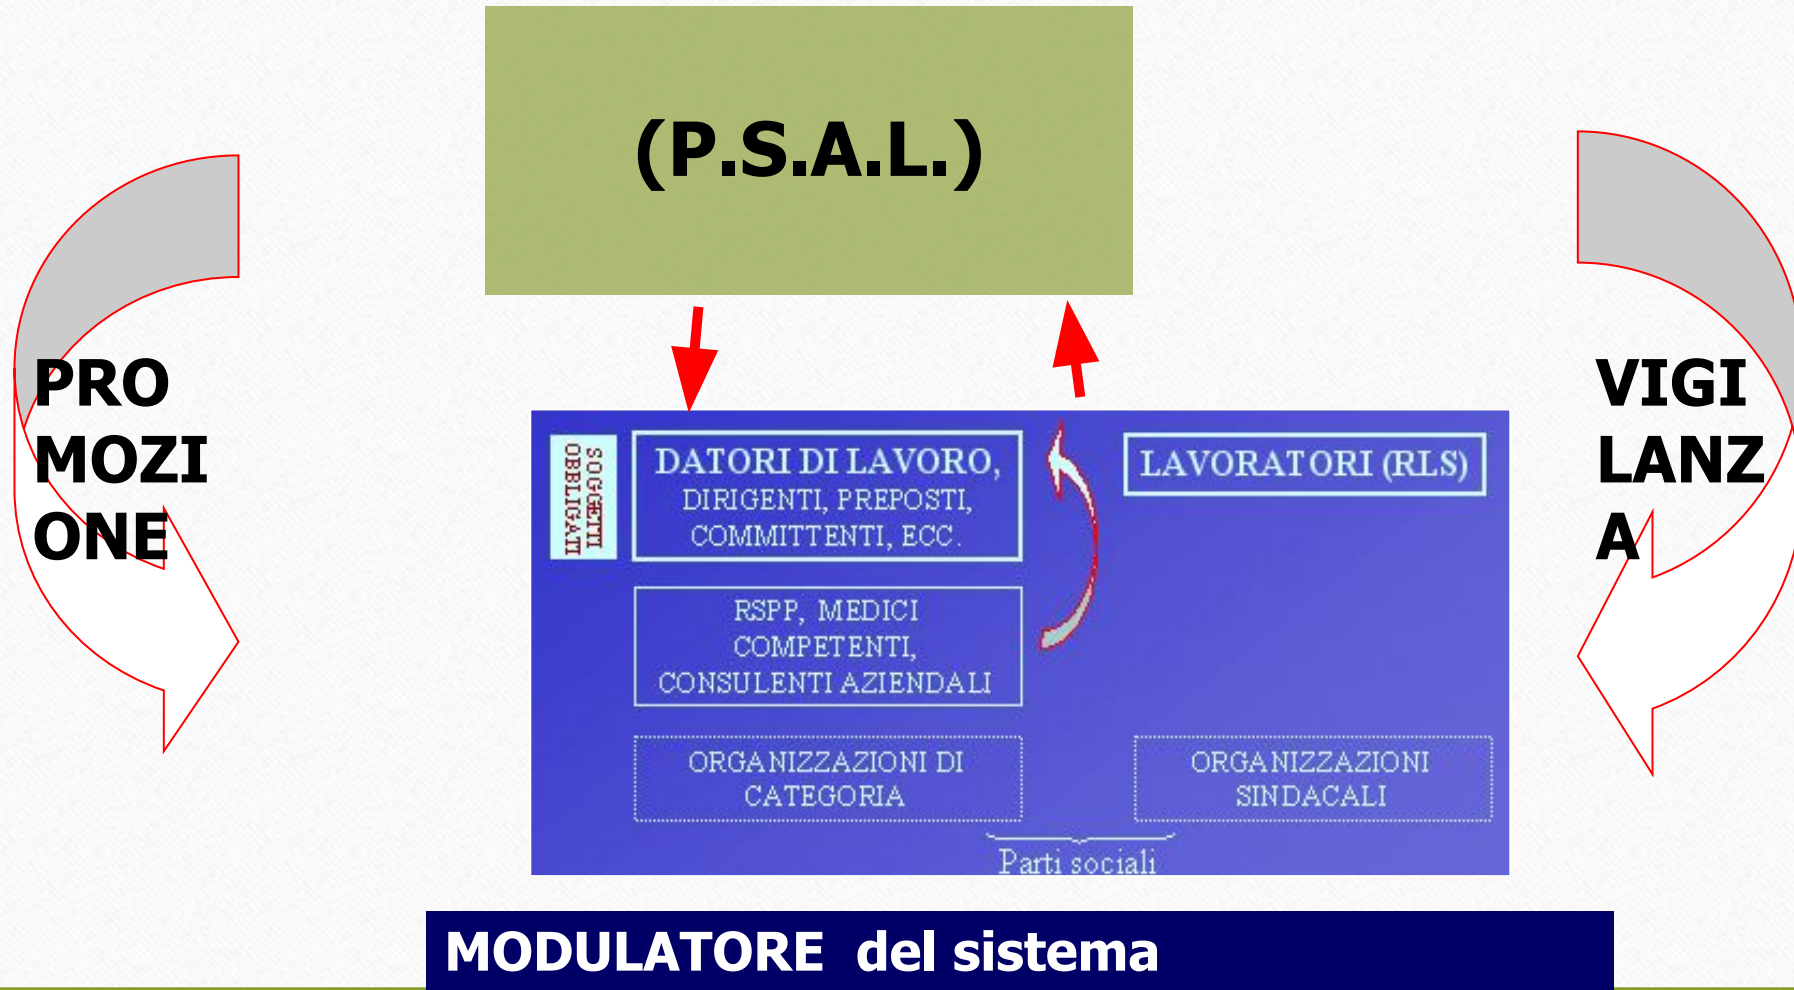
(P.S.A.L.)

PRO
MOZI
ONE

VIGI
LANZ
A

SOGGETTI OBBLIGATI

DATORI DI LAVORO, DIRIGENTI, PREPOSTI, COMMITTENTI, ECC.

LAVORATORI (RLS)

RSPP, MEDICI COMPETENTI, CONSULENTI AZIENDALI

ORGANIZZAZIONI DI CATEGORIA

ORGANIZZAZIONI SINDACALI

Parti sociali

MODULATORE del sistema